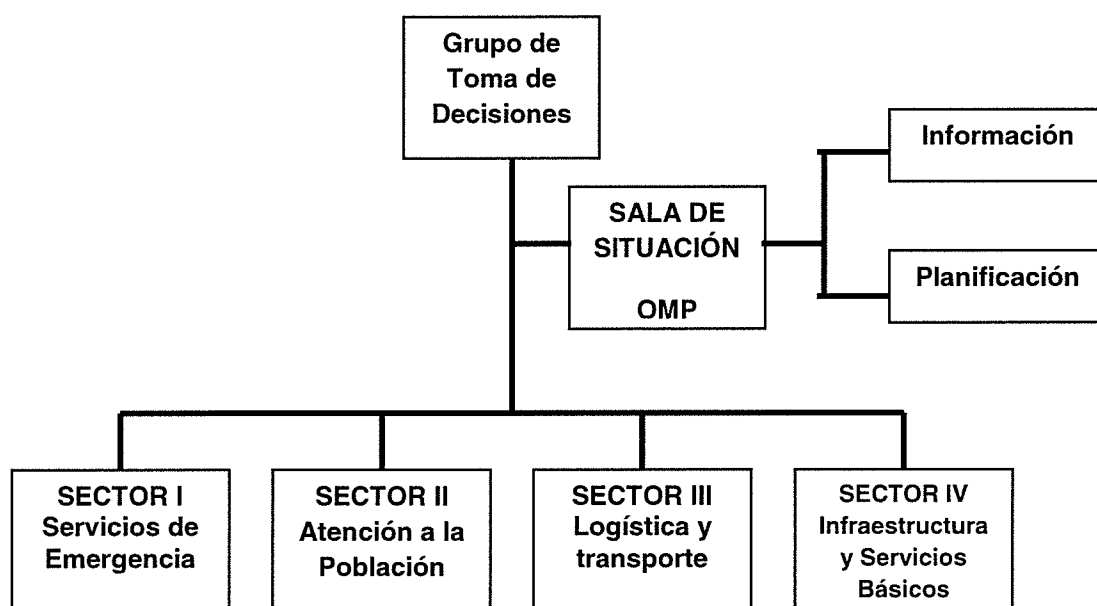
Grupo de Toma de Decisiones

SALA DE SITUACIÓN

OMP

Información

Planificación

SECTOR I Servicios de Emergencia

SECTOR II Atención a la Población

SECTOR III Logística y transporte

SECTOR IV Infraestructura y Servicios Básicos